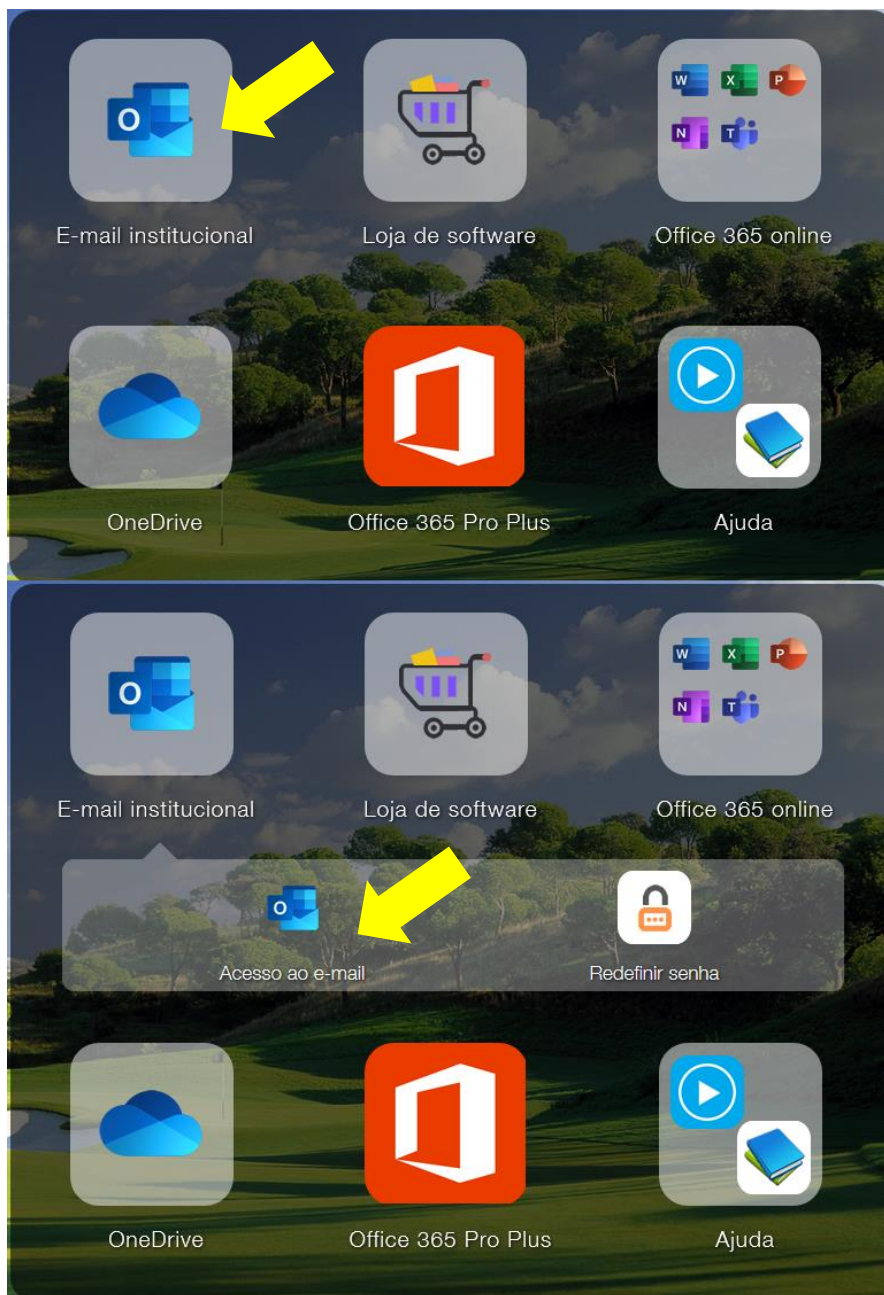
E-mail institucional

Loja de software

Office 365 online

OneDrive

Office 365 Pro Plus

Ajuda

E-mail institucional

Loja de software

Office 365 online

Acesso ao e-mail

Redefinir senha

OneDrive

Office 365 Pro Plus

Ajuda